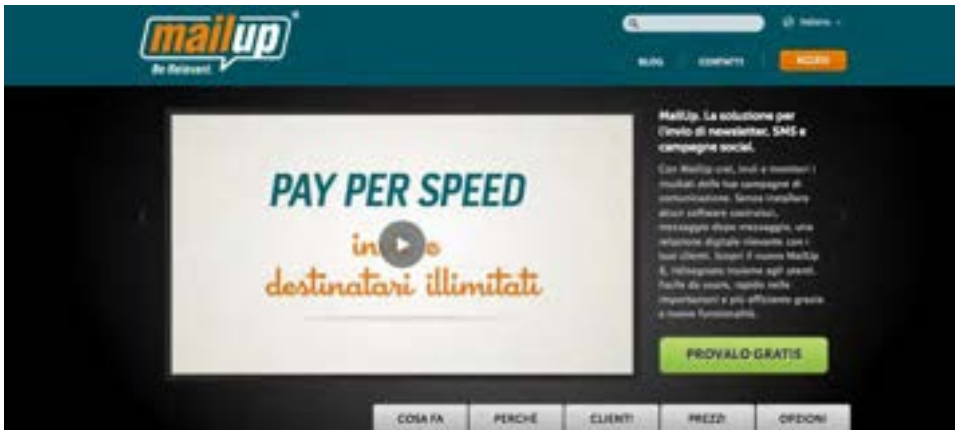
mailup®
Be Relevant

Italiano

BLOG CONTATTI ACCEDI

PAY PER SPEED
in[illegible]o
destinatari illimitati

MailUp. La soluzione per l'invio di newsletter, SMS e campagne social.

Con MailUp crei, invii e monitori i risultati delle tue campagne di comunicazione. Senza installare alcun software costruisci, messaggio dopo messaggio, una relazione digitale rilevante con i tuoi clienti. Scopri il nuovo MailUp 8, ridisegnato insieme agli utenti. Facile da usare, rapido nelle impostazioni e più efficiente grazie a nuove funzionalità.

PROVALO GRATIS

COSA FA PERCHÈ CLIENTI PREZZI OPZIONI